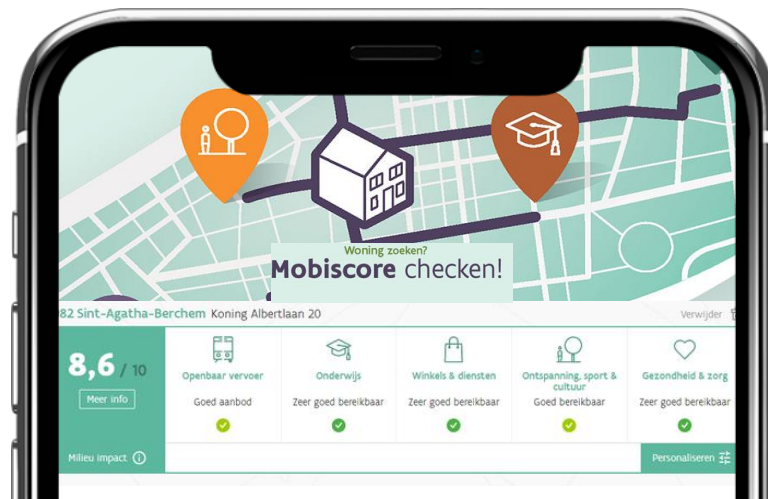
Woning zoeken?
Mobiscore checken!

82 Sint-Agatha-Berchem Koning Albertlaan 20

Verwijder

8,6 / 10

Meer info

| Openbaar vervoer | Onderwijs | Winkels & diensten | Ontspanning, sport & cultuur | Gezondheid & zorg |
|---|---|---|---|---|
| Goed aanbod | Zeer goed bereikbaar | Zeer goed bereikbaar | Goed bereikbaar | Zeer goed bereikbaar |

Milieu impact

Personaliseren